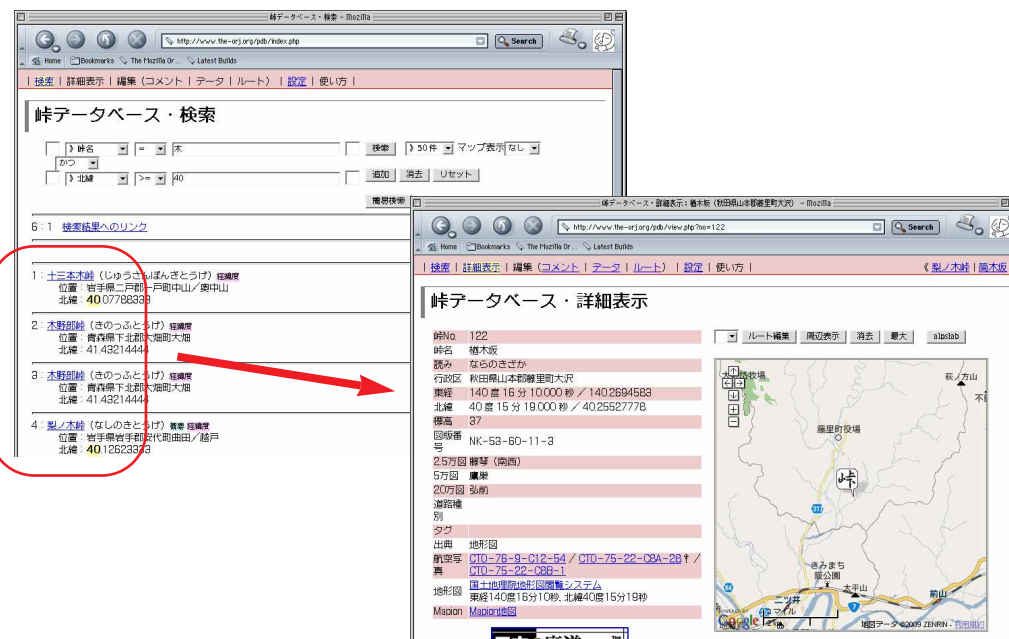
峠データベース・検索 - Mozilla

http://www.the-orj.org/pdb/index.php

Search

Home Bookmarks The Mozilla Or... Latest Builds

| 検索 | 詳細表示 | 編集（コメント | データ | ルート）| 設定 | 使い方 |

峠データベース・検索

峠名 = 木 検索 50件 マップ表示 なし
かつ
北緯 >= 40 追加 消去 リセット

簡易検索

6 : 1 検索結果へのリンク

1 : 十三本木峠（じゅうさんぼんぎとうげ）経緯度
位置：岩手県二戸郡一戸町中山／奥中山
北緯：40.07788339

2 : 木野部峠（きのっぷとうげ）経緯度
位置：青森県下北郡大畑町大畑
北緯：41.43214444

3 : 木野部峠（きのっぷとうげ）経緯度
位置：青森県下北郡大畑町大畑
北緯：41.43214444

4 : 梨ノ木峠（なしのきとうげ）概要 経緯度
位置：岩手県岩手郡安代町田山／越戸
北緯：40.12623333

峠データベース・詳細表示：楢木坂（秋田県山本郡藤里町大沢）- Mozilla

http://www.the-orj.org/pdb/view.php?no=122

Search

Home Bookmarks The Mozilla Or... Latest Builds

| 検索 | 詳細表示 | 編集（コメント | データ | ルート）| 設定 | 使い方 |

《 梨ノ木峠 | 筒木坂

峠データベース・詳細表示

| 峠No. | 122 |
|---|---|
| 峠名 | 楢木坂 |
| 読み | ならのきさか |
| 行政区 | 秋田県山本郡藤里町大沢 |
| 東経 | 140 度 16 分 10.000 秒 / 140.2694583 |
| 北緯 | 40 度 15 分 19.000 秒 / 40.25527778 |
| 標高 | 37 |
| 図幅番号 | NK-53-60-11-3 |
| 2.5万図 | 藤琴（南西） |
| 5万図 | 鷹巣 |
| 20万図 | 弘前 |
| 道路種別 | |
| タグ | |
| 出典 | 地形図 |
| 航空写真 | CTO-76-9-C12-54 / CTO-75-22-C8A-28 / CTO-75-22-C8B-1 |
| 地形図 | 国土地理院地形図閲覧システム 東経140度16分10秒, 北緯40度15分19秒 |
| Mapion | Mapion地図 |

ルート編集 周辺表示 消去 最大 alpslab

牧場 萩 方山 不 藤里町役場 峠 317 きみまち 阪公園 太平山 二ツ井 前山 マイル 7 地図データ ©2009 ZENRIN - 利用規約